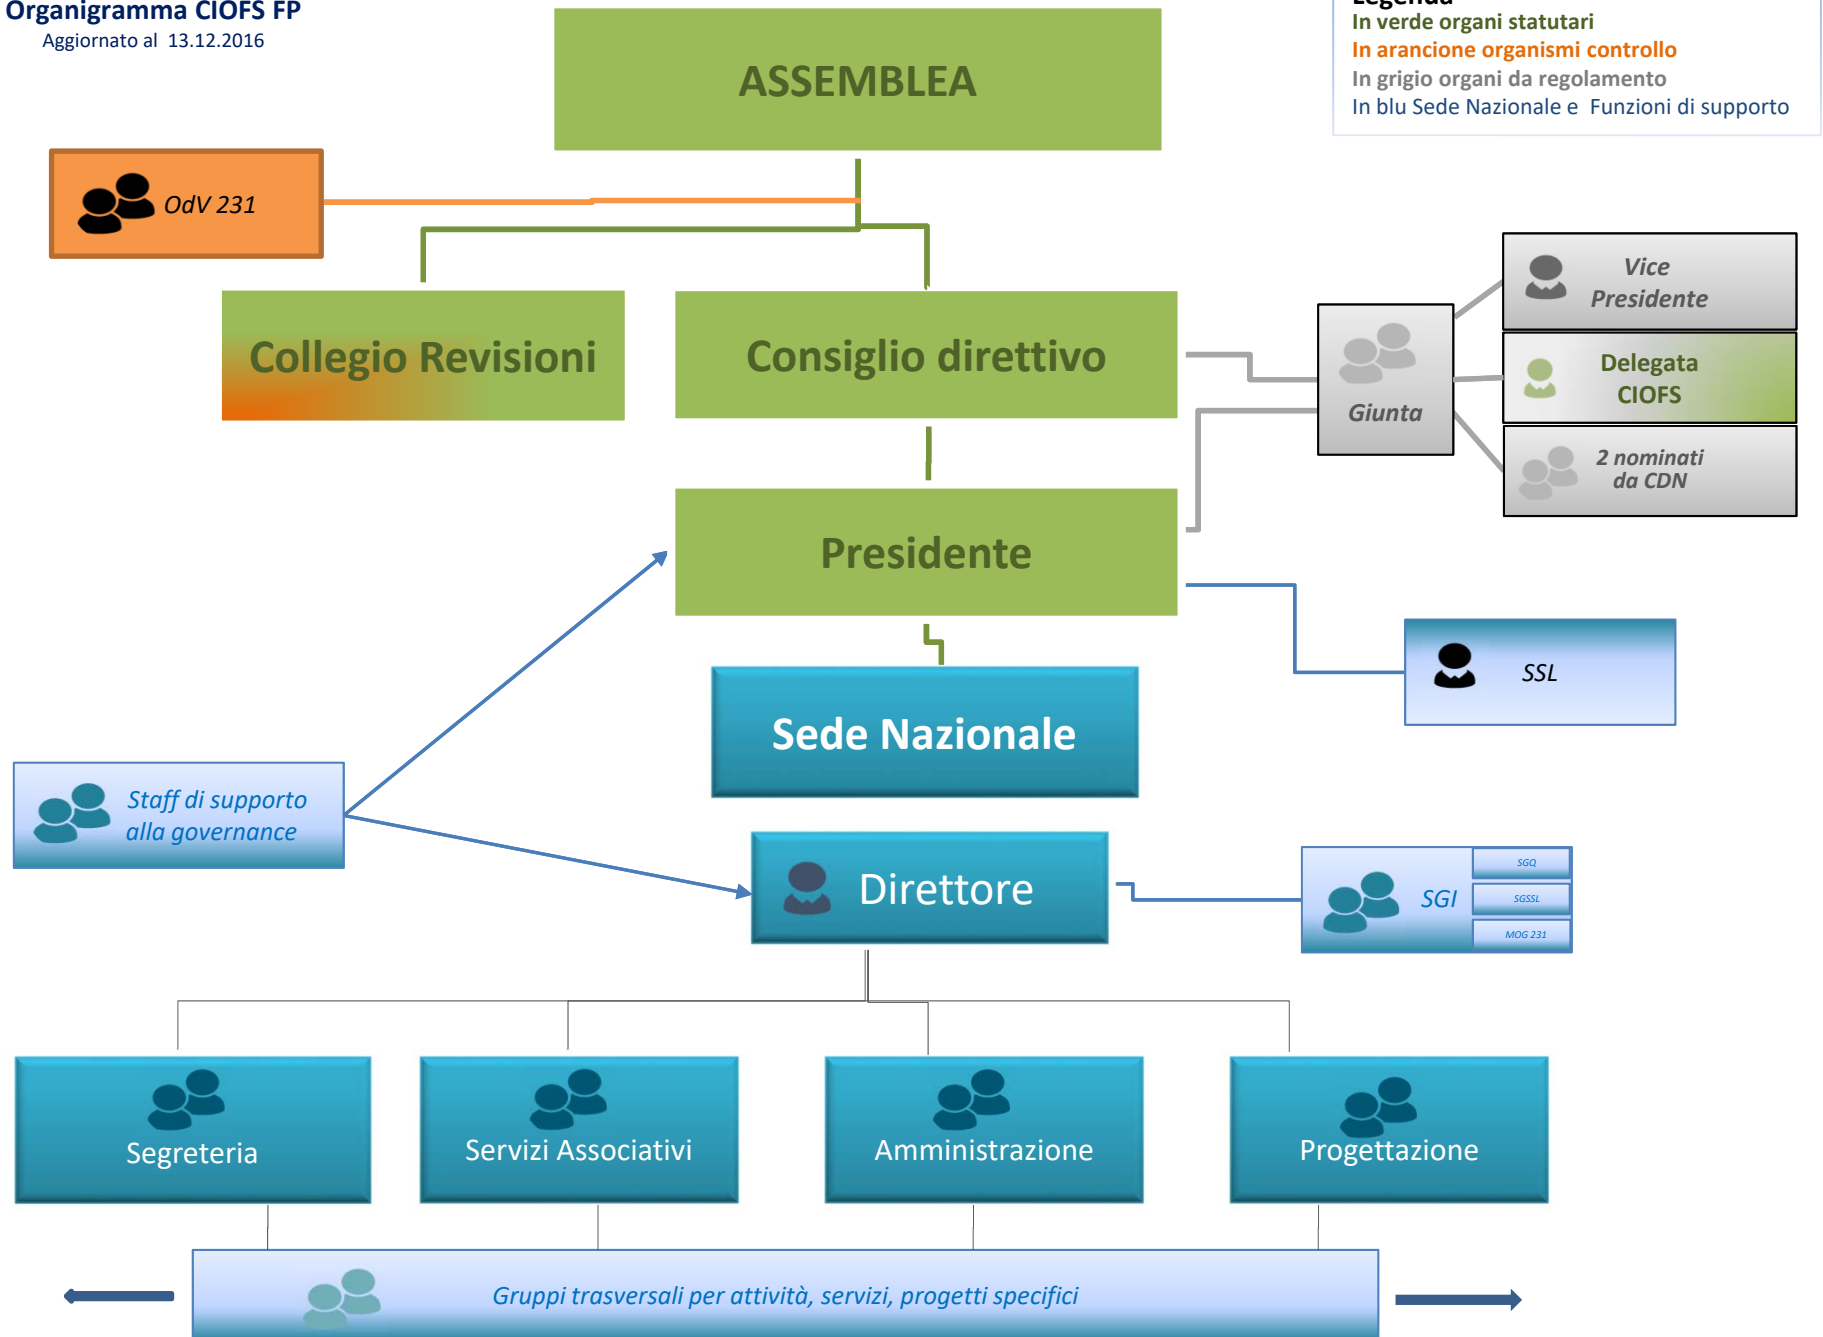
Organigramma CIOFS FP
Aggiornato al 13.12.2016

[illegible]
In verde organi statutari
In arancione organismi controllo
In grigio organi da regolamento
In blu Sede Nazionale e Funzioni di supporto

ASSEMBLEA

OdV 231

Collegio Revisioni

Consiglio direttivo

Giunta

Vice Presidente

Delegata CIOFS

2 nominati da CDN

Presidente

SSL

Sede Nazionale

Staff di supporto alla governance

Direttore

SGI

SGQ

SGSSL

MOG 231

Segreteria

Servizi Associativi

Amministrazione

Progettazione

Gruppi trasversali per attività, servizi, progetti specifici